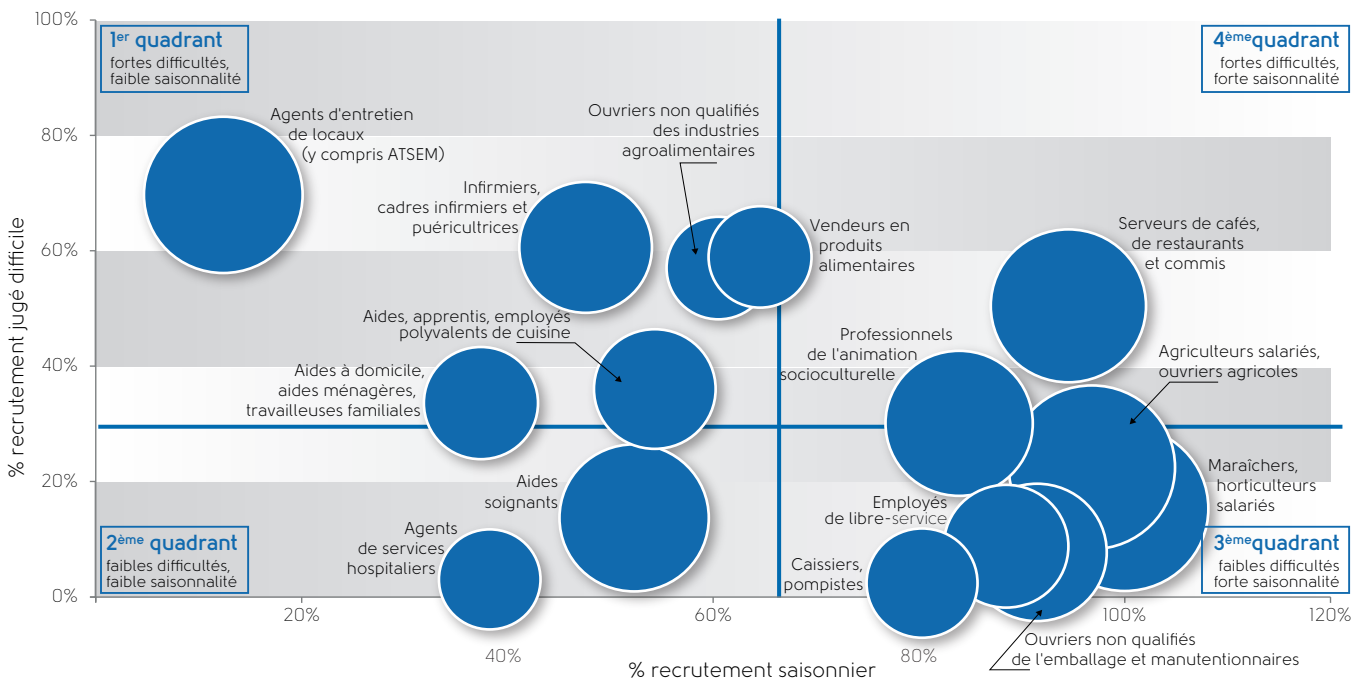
100%
80%
60%
40%
20%
0%

% recrutement jugé difficile

1er quadrant
fortes difficultés, faible saisonnalité

4èmequadrant
fortes difficultés, forte saisonnalité

2ème quadrant
faibles difficultés, faible saisonnalité

3èmequadrant
faibles difficultés forte saisonnalité

Agents d'entretien de locaux (y compris ATSEM)

Ouvriers non qualifiés des industries agroalimentaires

Infirmiers, cadres infirmiers et puéricultrices

Vendeurs en produits alimentaires

Serveurs de cafés, de restaurants et commis

Aides, apprentis, employés polyvalents de cuisine

Professionnels de l'animation socioculturelle

Agriculteurs salariés, ouvriers agricoles

Aides à domicile, aides ménagères, travailleuses familiales

Aides soignants

Maraîchers, horticulteurs salariés

Employés de libre-service

Agents de services hospitaliers

Caissiers, pompistes

Ouvriers non qualifiés de l'emballage et manutentionnaires

20%
40%
60%
80%
100%
120%

% recrutement saisonnier